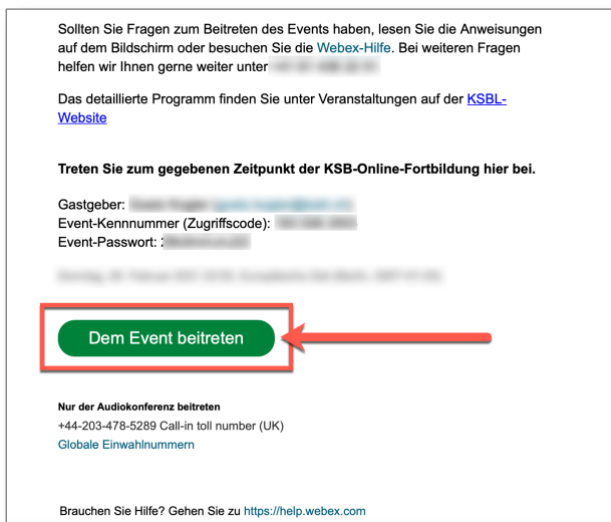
Sollten Sie Fragen zum Beitreten des Events haben, lesen Sie die Anweisungen auf dem Bildschirm oder besuchen Sie die Webex-Hilfe. Bei weiteren Fragen helfen wir Ihnen gerne weiter unter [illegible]

Das detaillierte Programm finden Sie unter Veranstaltungen auf der KSBL-Website

Treten Sie zum gegebenen Zeitpunkt der KSB-Online-Fortbildung hier bei.

Gastgeber: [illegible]
Event-Kennnummer (Zugriffscode): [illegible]
Event-Passwort: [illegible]

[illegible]

Dem Event beitreten

Nur der Audiokonferenz beitreten
+44-203-478-5289 Call-in toll number (UK)
Globale Einwahlnummern

Brauchen Sie Hilfe? Gehen Sie zu https://help.webex.com